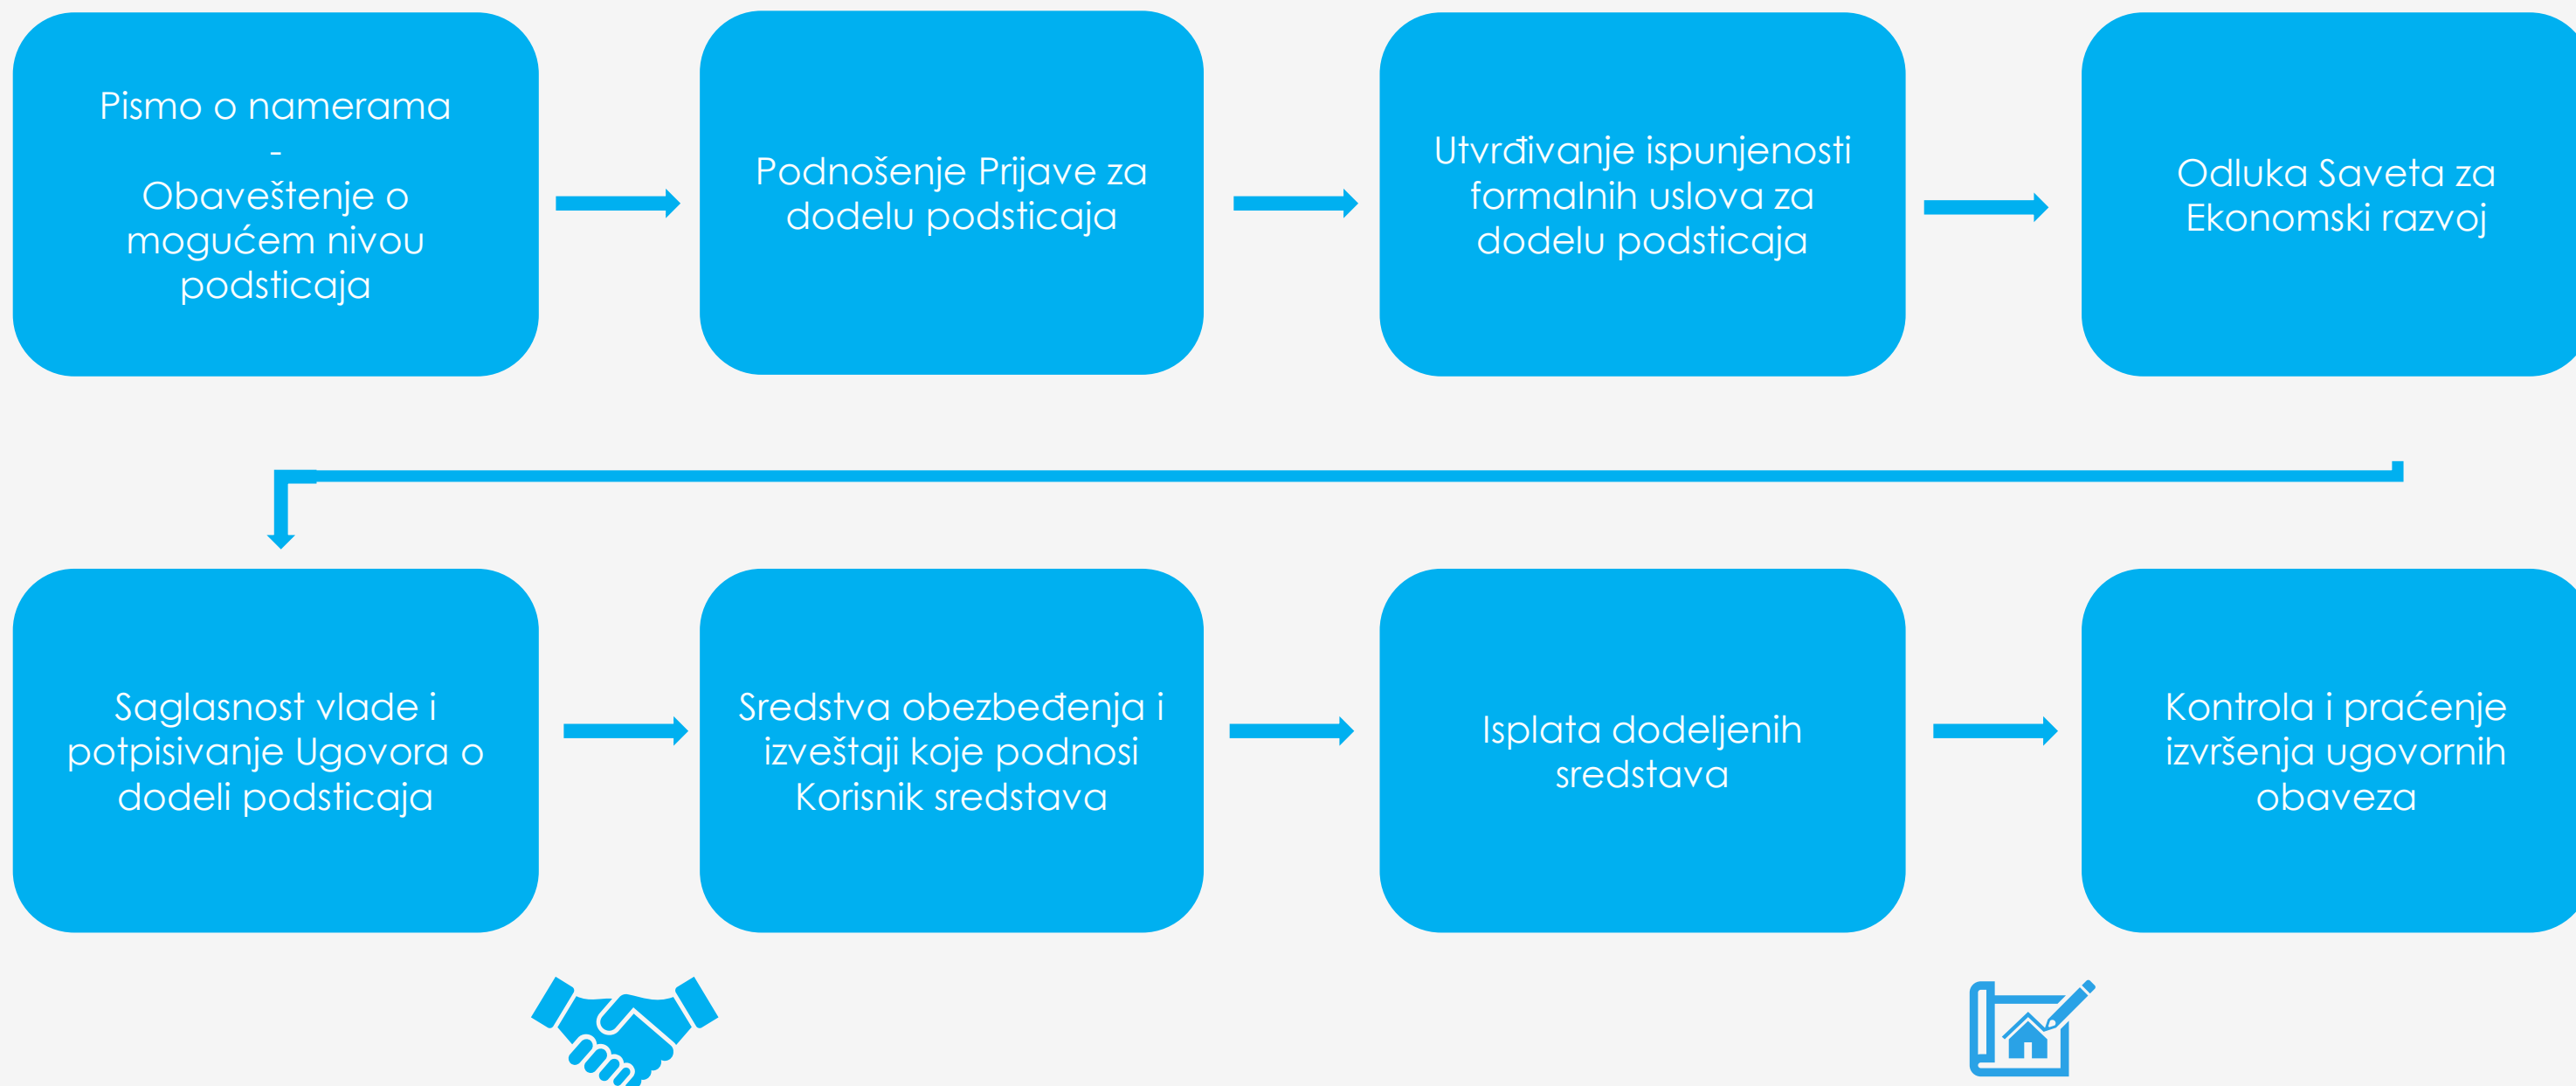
Pismo o namerama
-
Obaveštenje o mogućem nivou podsticaja

Podnošenje Prijave za dodelu podsticaja

Utvrđivanje ispunjenosti formalnih uslova za dodelu podsticaja

Odluka Saveta za Ekonomski razvoj

Saglasnost vlade i potpisivanje Ugovora o dodeli podsticaja

Sredstva obezbeđenja i izveštaji koje podnosi Korisnik sredstava

Isplata dodeljenih sredstava

Kontrola i praćenje izvršenja ugovornih obaveza